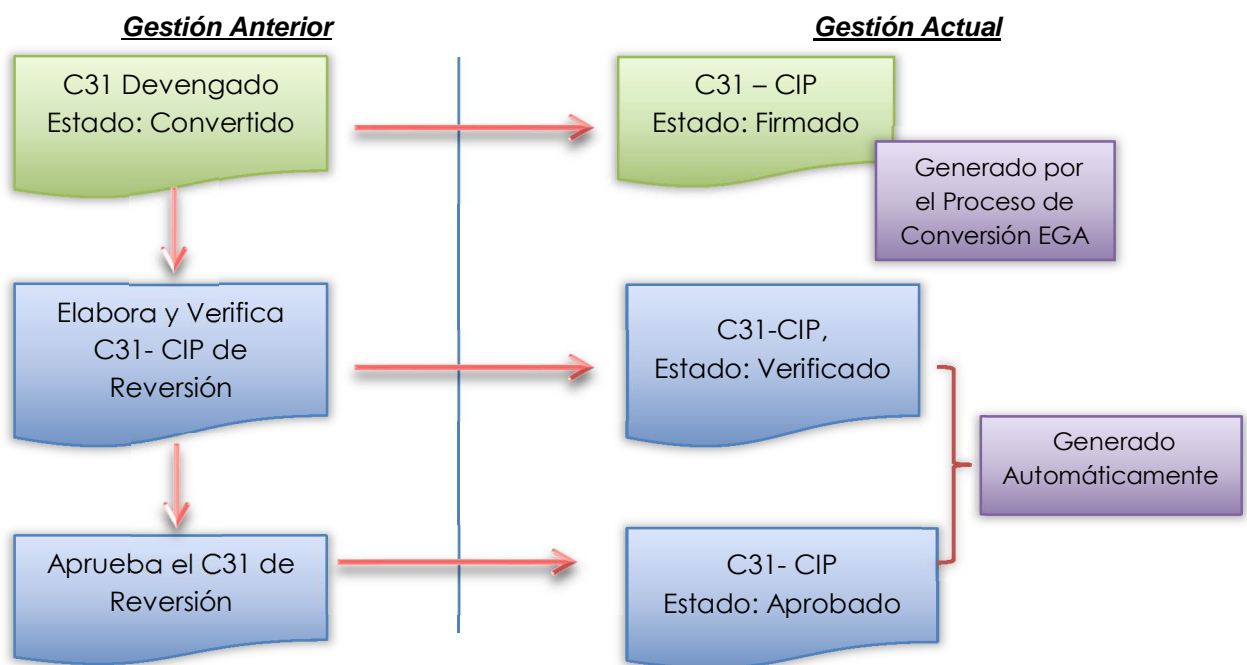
Gestión Anterior

Gestión Actual

C31 Devengado
Estado: Convertido

C31 – CIP
Estado: Firmado

Generado por el Proceso de Conversión EGA

Elabora y Verifica C31- CIP de Reversión

C31-CIP,
Estado: Verificado

Generado Automáticamente

Aprueba el C31 de Reversión

C31- CIP
Estado: Aprobado